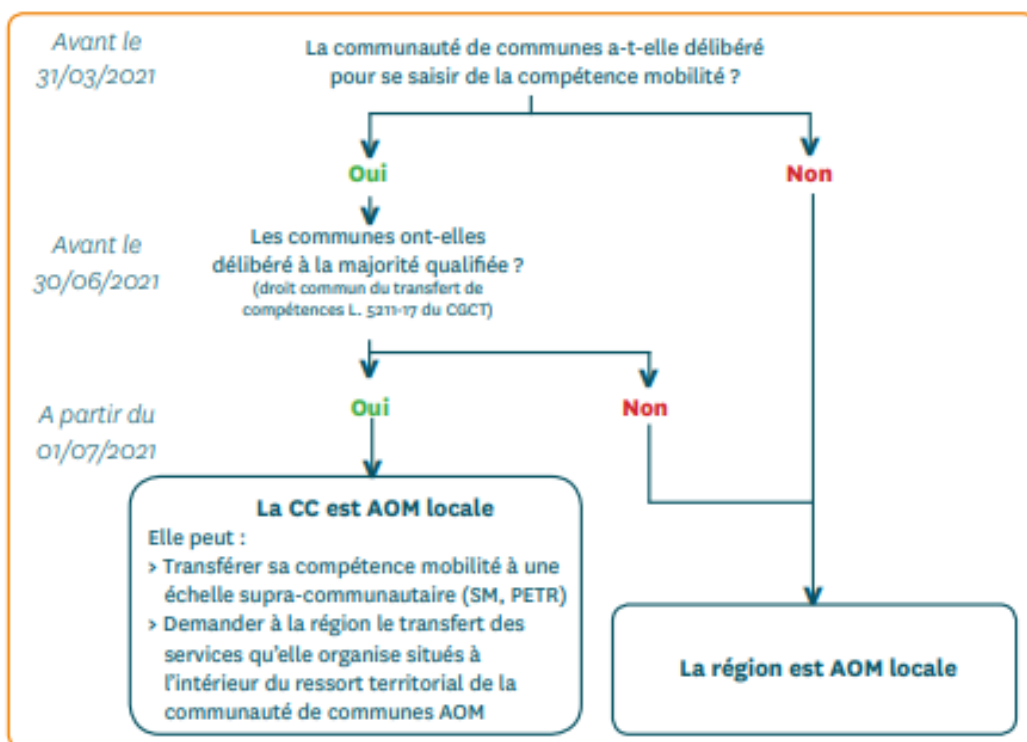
Avant le 31/03/2021

La communauté de communes a-t-elle délibéré pour se saisir de la compétence mobilité ?

Oui

Non

Avant le 30/06/2021

Les communes ont-elles délibéré à la majorité qualifiée ?
(droit commun du transfert de compétences L. 5211-17 du CGCT)

A partir du 01/07/2021

Oui

Non

La CC est AOM locale

Elle peut :
> Transférer sa compétence mobilité à une échelle supra-communautaire (SM, PETR)
> Demander à la région le transfert des services qu'elle organise situés à l'intérieur du ressort territorial de la communauté de communes AOM

La région est AOM locale